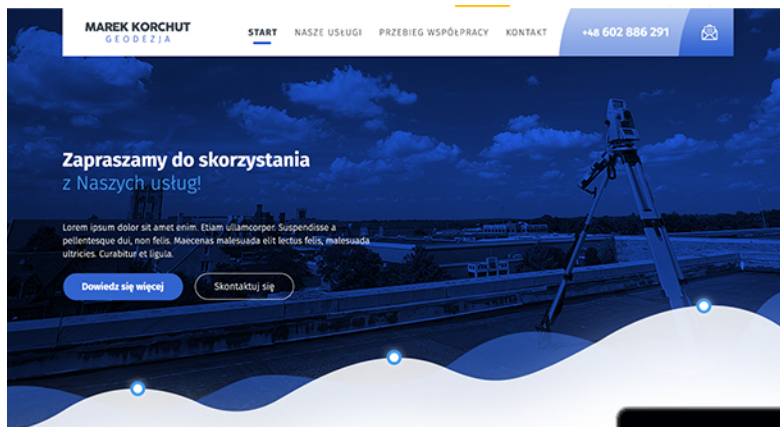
MAREK KORCHUT
GEODEZJA

START NASZE USŁUGI PRZEBIEG WSPÓŁPRACY KONTAKT

+48 602 886 291

Zapraszamy do skorzystania
z Naszych usług!

Lorem ipsum dolor sit amet enim. Etiam ullamcorper. Suspendisse a pellentesque dui, non felis. Maecenas malesuada elit lectus felis, malesuada ultricies. Curabitur et ligula.

Dowiedz się więcej

Skontaktuj się